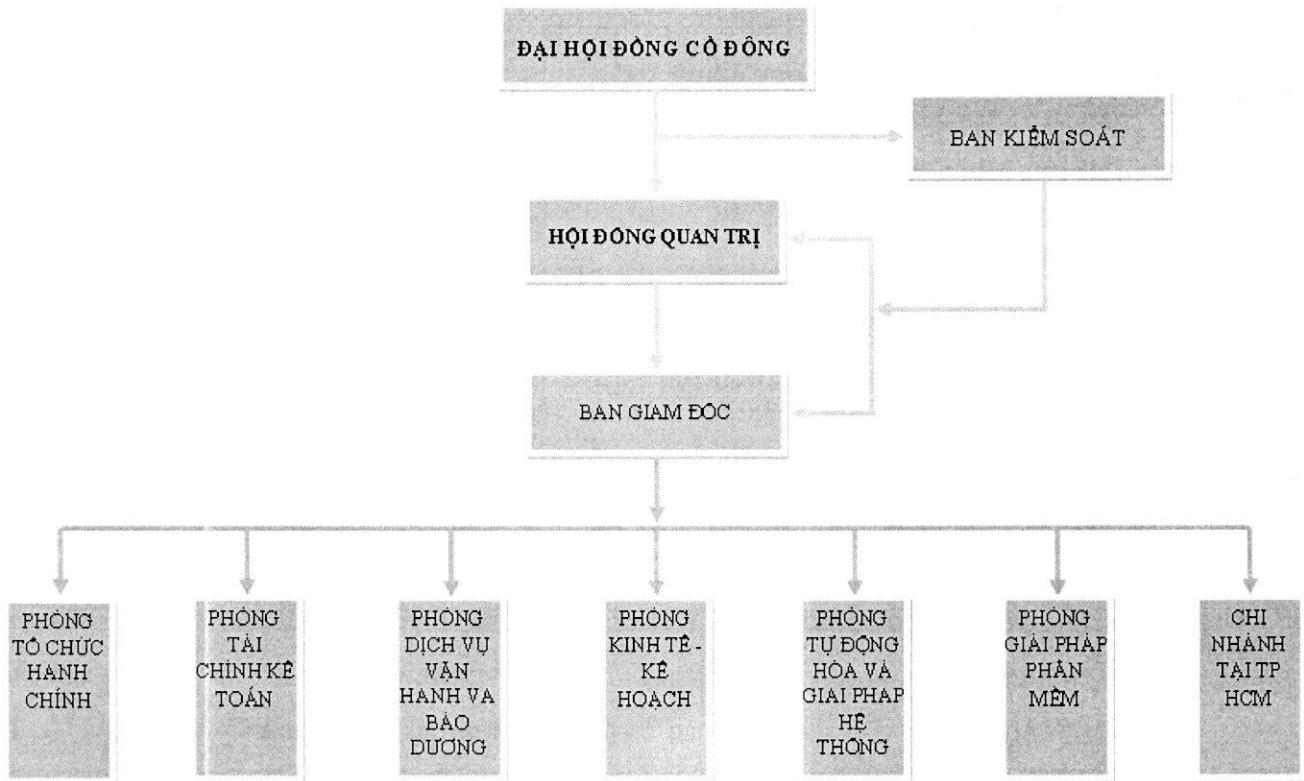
ĐẠI HỘI ĐỒNG CỔ ĐÔNG

BAN KIỂM SOÁT

HỘI ĐỒNG QUẢN TRỊ

BAN GIÁM ĐỐC

PHÒNG TỔ CHỨC HÀNH CHÍNH

PHÒNG TÀI CHÍNH KẾ TOÁN

PHÒNG DỊCH VỤ VẬN HÀNH VÀ BẢO DƯỠNG

PHÒNG KINH TẾ - KẾ HOẠCH

PHÒNG TỰ ĐỘNG HÓA VÀ GIẢI PHÁP HỆ THỐNG

PHÒNG GIẢI PHÁP PHẦN MỀM

CHI NHÁNH TẠI TP HCM